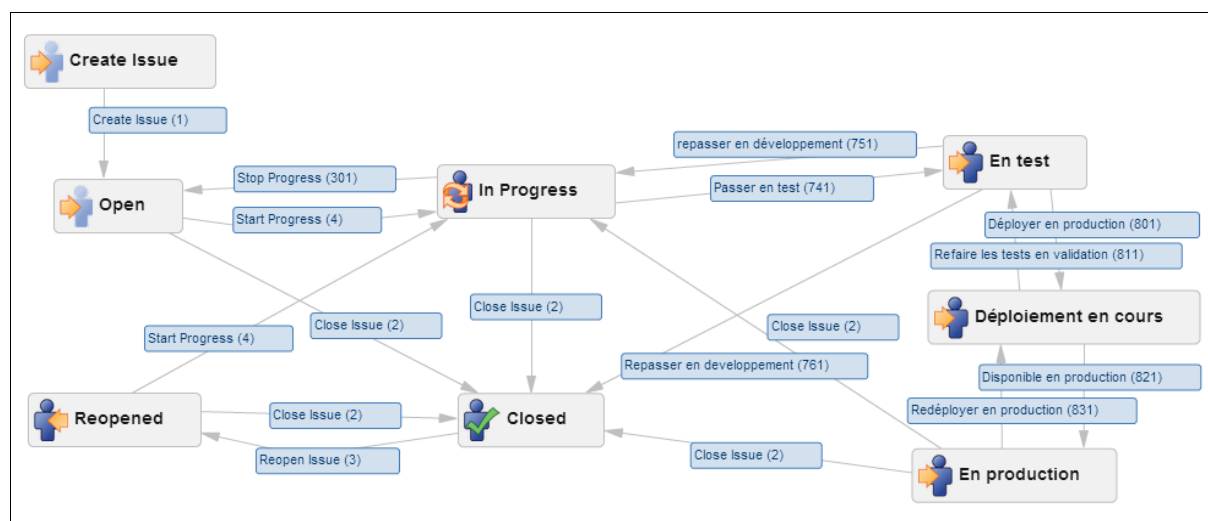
Create Issue

Create Issue (1)

Open

Stop Progress (301)

Start Progress (4)

In Progress

repasser en développement (751)

Passer en test (741)

En test

Déployer en production (801)

Refaire les tests en validation (811)

Déploiement en cours

Close Issue (2)

Close Issue (2)

Close Issue (2)

Start Progress (4)

Repasser en developpement (761)

Disponible en production (821)

Redéployer en production (831)

Reopened

Close Issue (2)

Closed

Reopen Issue (3)

Close Issue (2)

En production